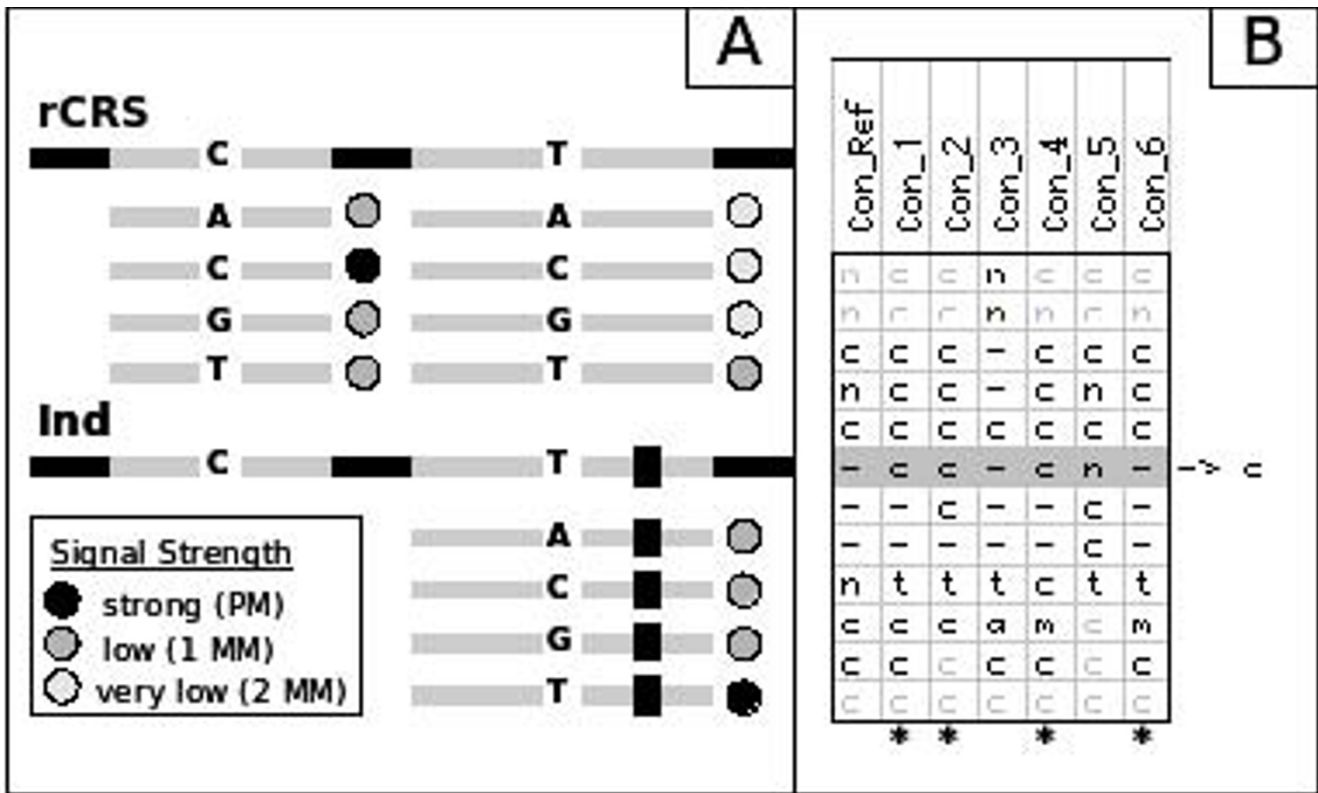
A

rCRS

C T

A A

C C

G G

T T

Ind

C T

A

C

G

T

Signal Strength

strong (PM)

low (1 MM)

very low (2 MM)

B

| Con_Ref | Con_1 | Con_2 | Con_3 | Con_4 | Con_5 | Con_6 |
|---|---|---|---|---|---|---|
| n | c | c | n | c | c | c |
| n | c | c | n | n | c | n |
| c | c | c | – | c | c | c |
| n | c | c | – | c | n | c |
| c | c | c | c | c | c | c |
| – | c | c | – | c | n | – |
| – | – | c | – | – | c | – |
| – | – | – | – | – | c | – |
| n | t | t | t | c | t | t |
| c | c | c | a | m | c | m |
| c | c | c | c | c | c | c |
| c | c | c | c | c | c | c |
|  | * | * |  | * |  | * |

–> c